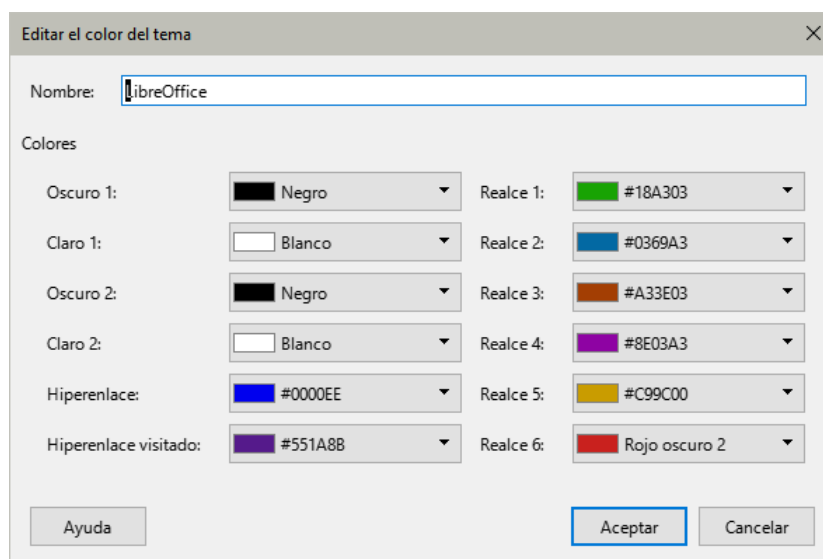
Editar el color del tema

Nombre: LibreOffice

Colores

Oscuro 1: Negro
Claro 1: Blanco
Oscuro 2: Negro
Claro 2: Blanco
Hiperenlace: #0000EE
Hiperenlace visitado: #551A8B

Realce 1: #18A303
Realce 2: #0369A3
Realce 3: #A33E03
Realce 4: #8E03A3
Realce 5: #C99C00
Realce 6: Rojo oscuro 2

Ayuda

Aceptar

Cancelar